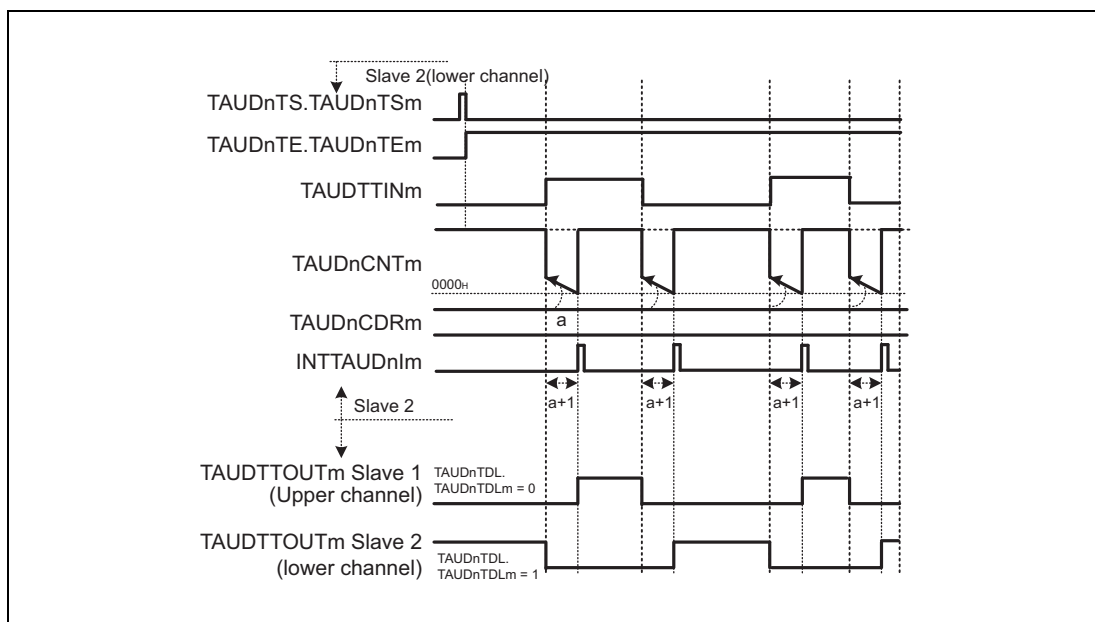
Slave 2(lower channel)
TAUDnTS.TAUDnTSm
TAUDnTE.TAUDnTEm
TAUDTTINm
TAUDnCNTm
$0000_H$
TAUDnCDRm
a
INTTAUDnIm
a+1
a+1
a+1
a+1
Slave 2
TAUDTTOUTm Slave 1 (Upper channel)
TAUDnTDL. TAUDnTDLm = 0
TAUDTTOUTm Slave 2 (lower channel)
TAUDnTDL. TAUDnTDLm = 1